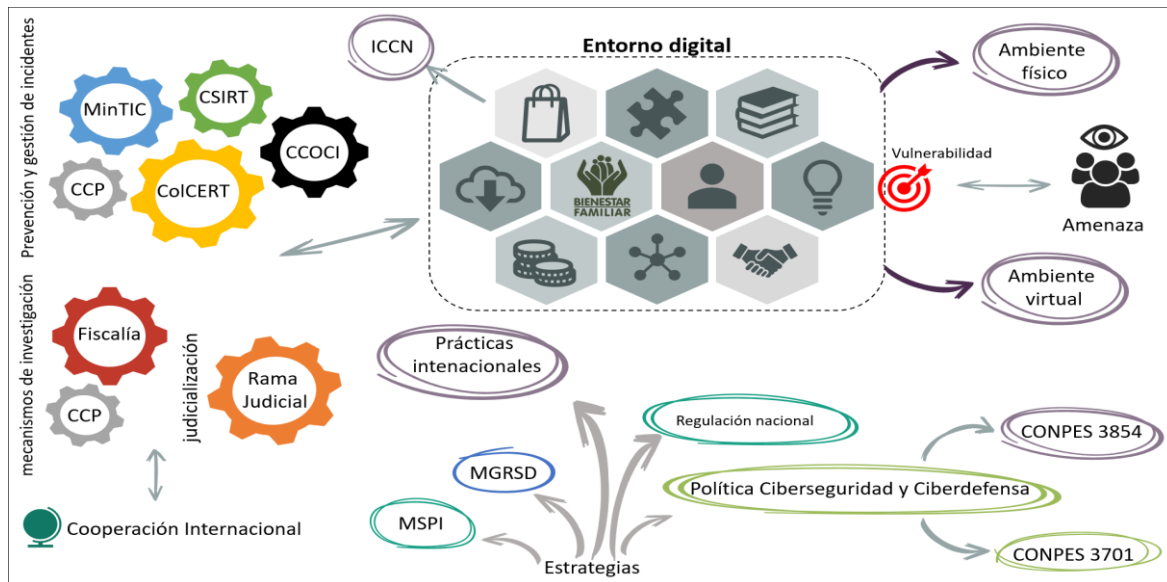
Prevención y gestión de incidentes

MinTIC
CSIRT
CCOCI
CCP
ColCERT

ICCN

Entorno digital

BIENESTAR FAMILIAR

Ambiente físico

Vulnerabilidad

Amenaza

Ambiente virtual

mecanismos de investigación

Fiscalía
CCP

judicialización

Rama Judicial

Cooperación Internacional

Prácticas intenacionales

Regulación nacional

MGRSD

MSPI

Política Ciberseguridad y Ciberdefensa

CONPES 3854

CONPES 3701

Estrategias